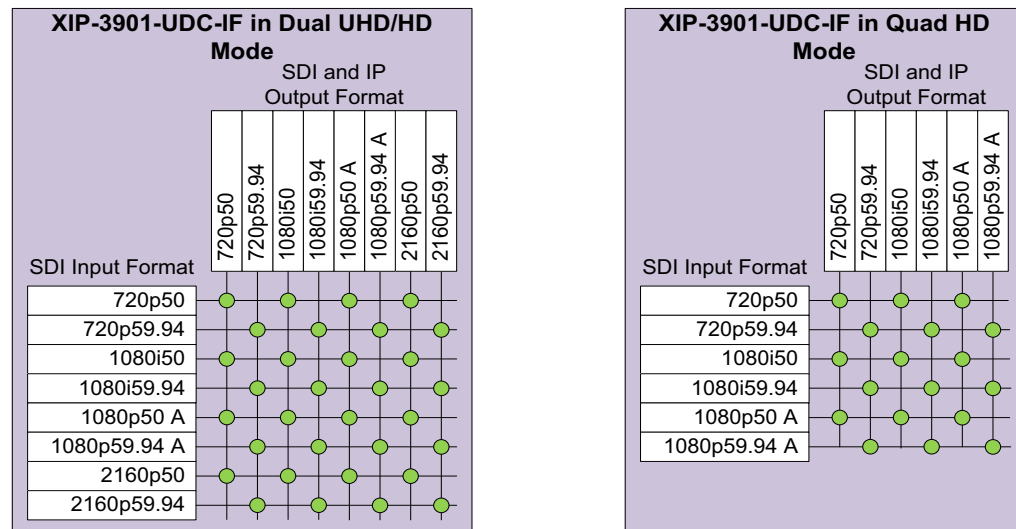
XIP-3901-UDC-IF in Dual UHD/HD Mode

SDI and IP Output Format

720p50
720p59.94
1080i50
1080i59.94
1080p50 A
1080p59.94 A
2160p50
2160p59.94

SDI Input Format

720p50
720p59.94
1080i50
1080i59.94
1080p50 A
1080p59.94 A
2160p50
2160p59.94

XIP-3901-UDC-IF in Quad HD Mode

SDI and IP Output Format

720p50
720p59.94
1080i50
1080i59.94
1080p50 A
1080p59.94 A

SDI Input Format

720p50
720p59.94
1080i50
1080i59.94
1080p50 A
1080p59.94 A